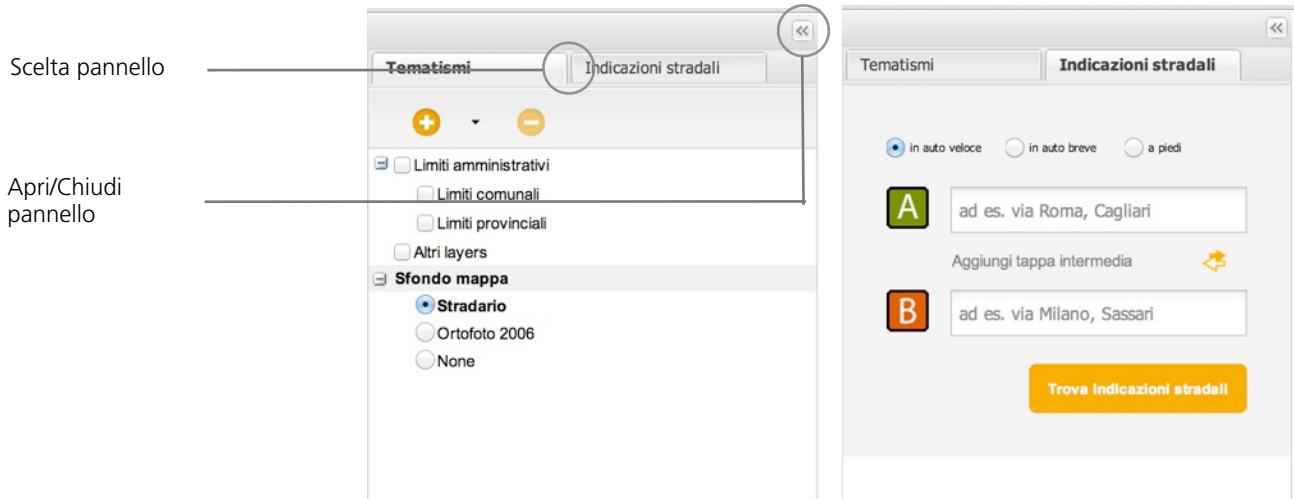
Scelta pannello

Apri/Chiudi pannello

«

Tematismi

Indicazioni stradali

Limiti amministrativi

Limiti comunali

Limiti provinciali

Altri layers

Sfondo mappa

Stradario

Ortofoto 2006

None

«

Tematismi

Indicazioni stradali

in auto veloce

in auto breve

a piedi

A

ad es. via Roma, Cagliari

Aggiungi tappa intermedia

B

ad es. via Milano, Sassari

Trova indicazioni stradali